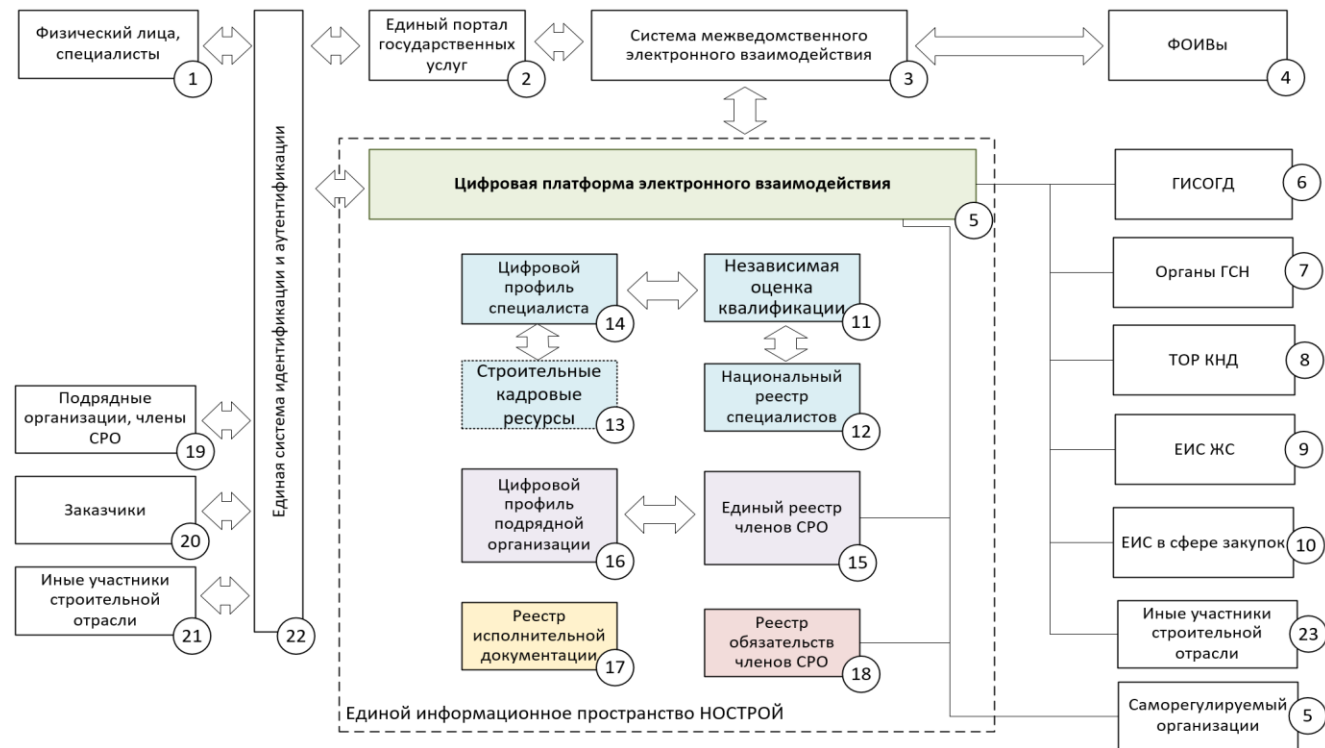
Физический лица, специалисты
1

Единая система идентификации и аутентификации
22

Единый портал государственных услуг
2

Система межведомственного электронного взаимодействия
3

ФОИВы
4

Цифровая платформа электронного взаимодействия
5

ГИСОГД
6

Органы ГСН
7

ТОР КНД
8

ЕИС ЖС
9

ЕИС в сфере закупок
10

Иные участники строительной отрасли
23

Саморегулируемый организации
5

Цифровой профиль специалиста
14

Независимая оценка квалификации
11

Строительные кадровые ресурсы
13

Национальный реестр специалистов
12

Цифровой профиль подрядной организации
16

Единый реестр членов СРО
15

Реестр исполнительной документации
17

Реестр обязательств членов СРО
18

Единой информационное пространство НОСТРОЙ

Подрядные организации, члены СРО
19

Заказчики
20

Иные участники строительной отрасли
21